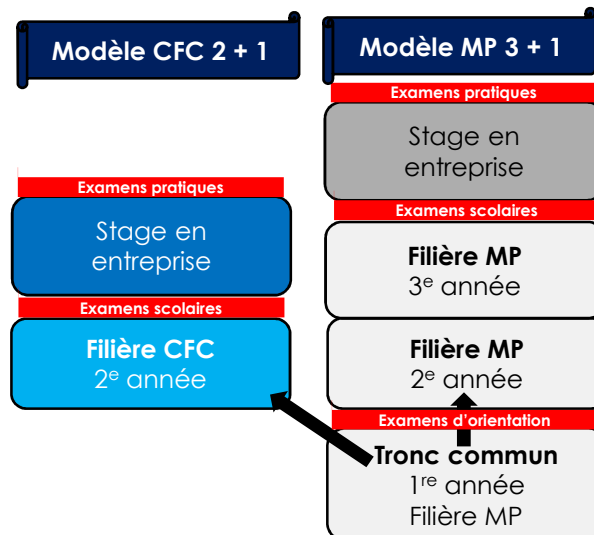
Modèle CFC 2 + 1

Examens pratiques

Stage en entreprise

Examens scolaires

Filière CFC
2$^{e}$ année

Modèle MP 3 + 1

Examens pratiques

Stage en entreprise

Examens scolaires

Filière MP
3$^{e}$ année

Filière MP
2$^{e}$ année

Examens d'orientation

Tronc commun
1$^{re}$ année
Filière MP